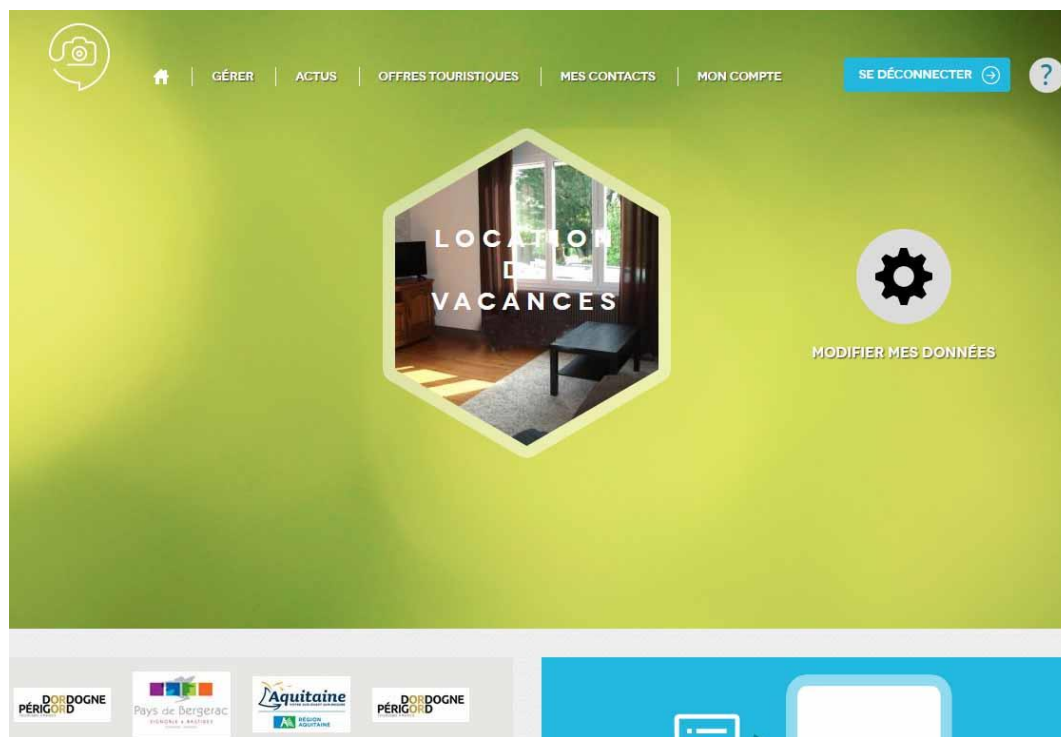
GÉRER | ACTUS | OFFRES TOURISTIQUES | MES CONTACTS | MON COMPTE

SE DÉCONNECTER

?

LOCATION DE VACANCES

MODIFIER MES DONNÉES

DORDOGNE PÉRIGORD

Pays de Bergerac

Aquitaine

RÉGION AQUITAINE

DORDOGNE PÉRIGORD